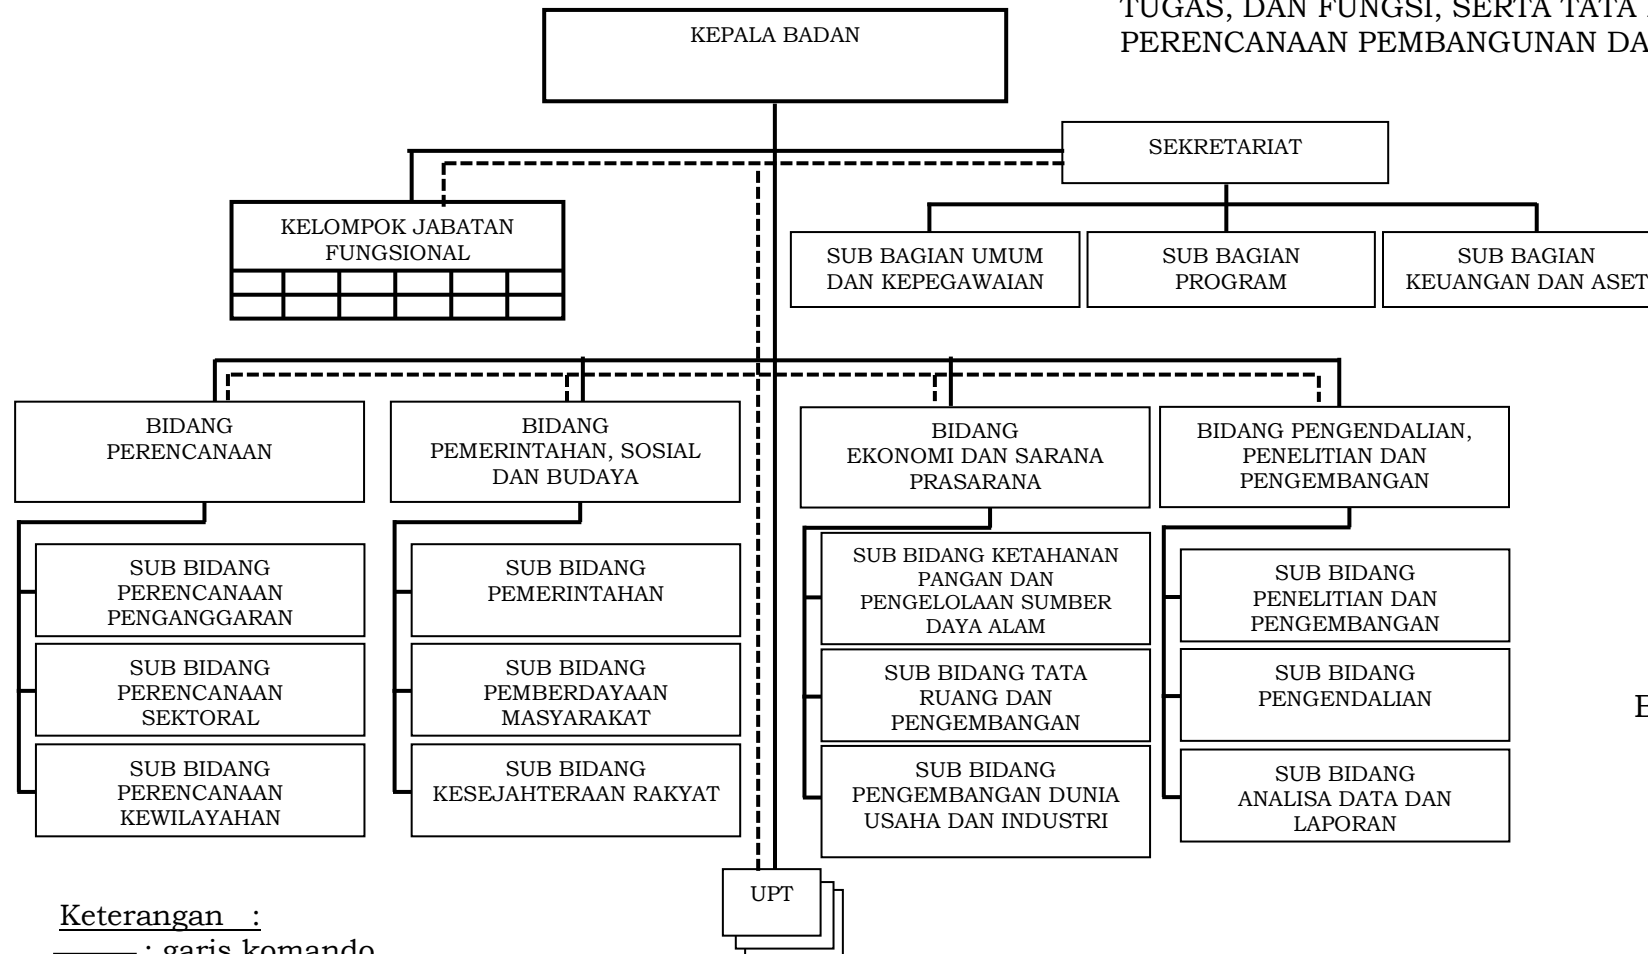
TUGAS, DAN FUNGSI, SERTA TATA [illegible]
PERENCANAAN PEMBANGUNAN DA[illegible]

KEPALA BADAN

SEKRETARIAT

KELOMPOK JABATAN FUNGSIONAL

SUB BAGIAN UMUM DAN KEPEGAWAIAN

SUB BAGIAN PROGRAM

SUB BAGIAN KEUANGAN DAN ASET

BIDANG PERENCANAAN

SUB BIDANG PERENCANAAN PENGANGGARAN

SUB BIDANG PERENCANAAN SEKTORAL

SUB BIDANG PERENCANAAN KEWILAYAHAN

BIDANG PEMERINTAHAN, SOSIAL DAN BUDAYA

SUB BIDANG PEMERINTAHAN

SUB BIDANG PEMBERDAYAAN MASYARAKAT

SUB BIDANG KESEJAHTERAAN RAKYAT

BIDANG EKONOMI DAN SARANA PRASARANA

SUB BIDANG KETAHANAN PANGAN DAN PENGELOLAAN SUMBER DAYA ALAM

SUB BIDANG TATA RUANG DAN PENGEMBANGAN

SUB BIDANG PENGEMBANGAN DUNIA USAHA DAN INDUSTRI

BIDANG PENGENDALIAN, PENELITIAN DAN PENGEMBANGAN

SUB BIDANG PENELITIAN DAN PENGEMBANGAN

SUB BIDANG PENGENDALIAN

SUB BIDANG ANALISA DATA DAN LAPORAN

UPT

E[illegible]

Keterangan :
_____ : garis komando